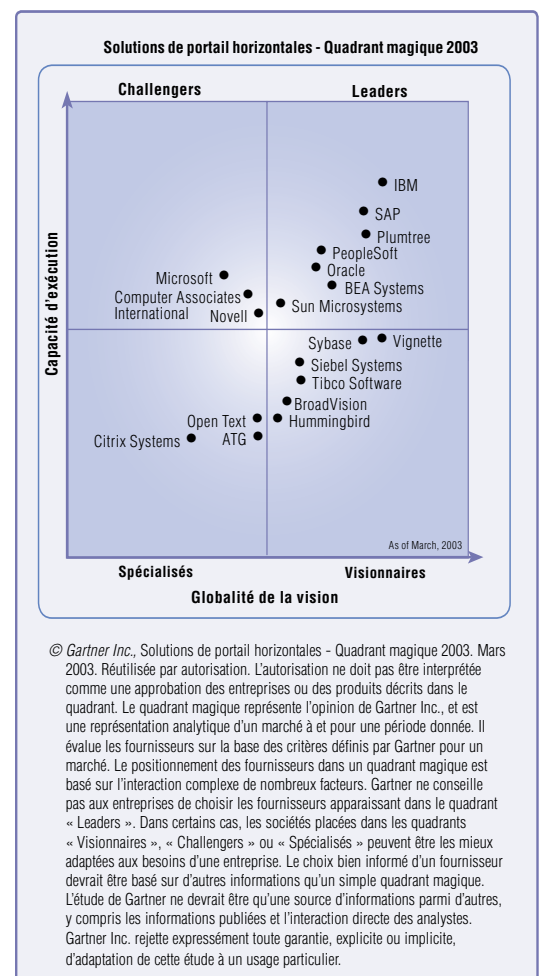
Solutions de portail horizontales - Quadrant magique 2003

Challengers

Leaders

Capacité d'exécution

IBM
SAP
Plumtree
PeopleSoft
Oracle
BEA Systems
Microsoft
Computer Associates International
Novell
Sun Microsystems
Sybase
Vignette
Siebel Systems
Tibco Software
BroadVision
Open Text
Hummingbird
Citrix Systems
ATG

As of March, 2003

Spécialisés

Visionnaires

Globalité de la vision

© Gartner Inc., Solutions de portail horizontales - Quadrant magique 2003. Mars 2003. Réutilisée par autorisation. L'autorisation ne doit pas être interprétée comme une approbation des entreprises ou des produits décrits dans le quadrant. Le quadrant magique représente l'opinion de Gartner Inc., et est une représentation analytique d'un marché à et pour une période donnée. Il évalue les fournisseurs sur la base des critères définis par Gartner pour un marché. Le positionnement des fournisseurs dans un quadrant magique est basé sur l'interaction complexe de nombreux facteurs. Gartner ne conseille pas aux entreprises de choisir les fournisseurs apparaissant dans le quadrant « Leaders ». Dans certains cas, les sociétés placées dans les quadrants « Visionnaires », « Challengers » ou « Spécialisés » peuvent être les mieux adaptées aux besoins d'une entreprise. Le choix bien informé d'un fournisseur devrait être basé sur d'autres informations qu'un simple quadrant magique. L'étude de Gartner ne devrait être qu'une source d'informations parmi d'autres, y compris les informations publiées et l'interaction directe des analystes. Gartner Inc. rejette expressément toute garantie, explicite ou implicite, d'adaptation de cette étude à un usage particulier.